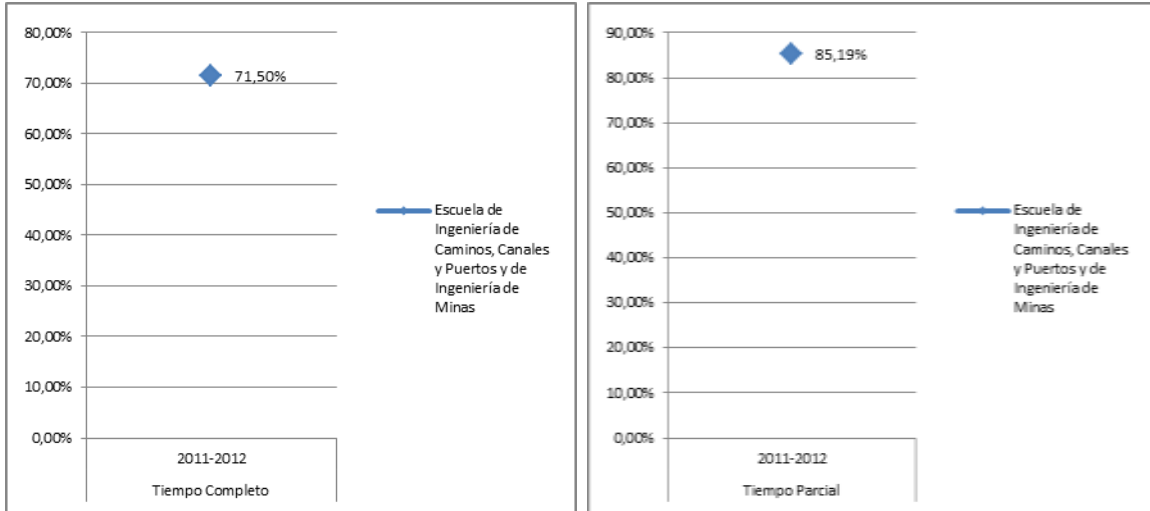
80,00%
70,00%
60,00%
50,00%
40,00%
30,00%
20,00%
10,00%
0,00%

71,50%

2011-2012
Tiempo Completo

Escuela de Ingeniería de Caminos, Canales y Puertos y de Ingeniería de Minas

90,00%
80,00%
70,00%
60,00%
50,00%
40,00%
30,00%
20,00%
10,00%
0,00%

85,19%

2011-2012
Tiempo Parcial

Escuela de Ingeniería de Caminos, Canales y Puertos y de Ingeniería de Minas